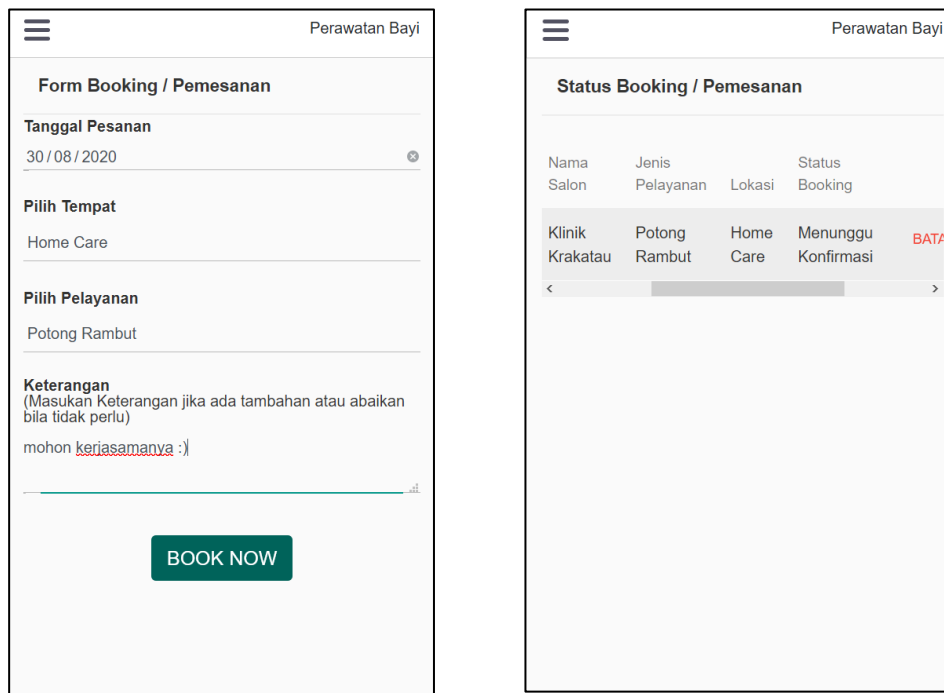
Perawatan Bayi

Form Booking / Pemesanan

Tanggal Pesanan

30/08/2020

Pilih Tempat

Home Care

Pilih Pelayanan

Potong Rambut

Keterangan
(Masukan Keterangan jika ada tambahan atau abaikan bila tidak perlu)

mohon kerjasamanya :)

BOOK NOW

Perawatan Bayi

Status Booking / Pemesanan

| Nama Salon | Jenis Pelayanan | Lokasi | Status Booking | |
|---|---|---|---|---|
| Klinik Krakatau | Potong Rambut | Home Care | Menunggu Konfirmasi | BATA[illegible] |